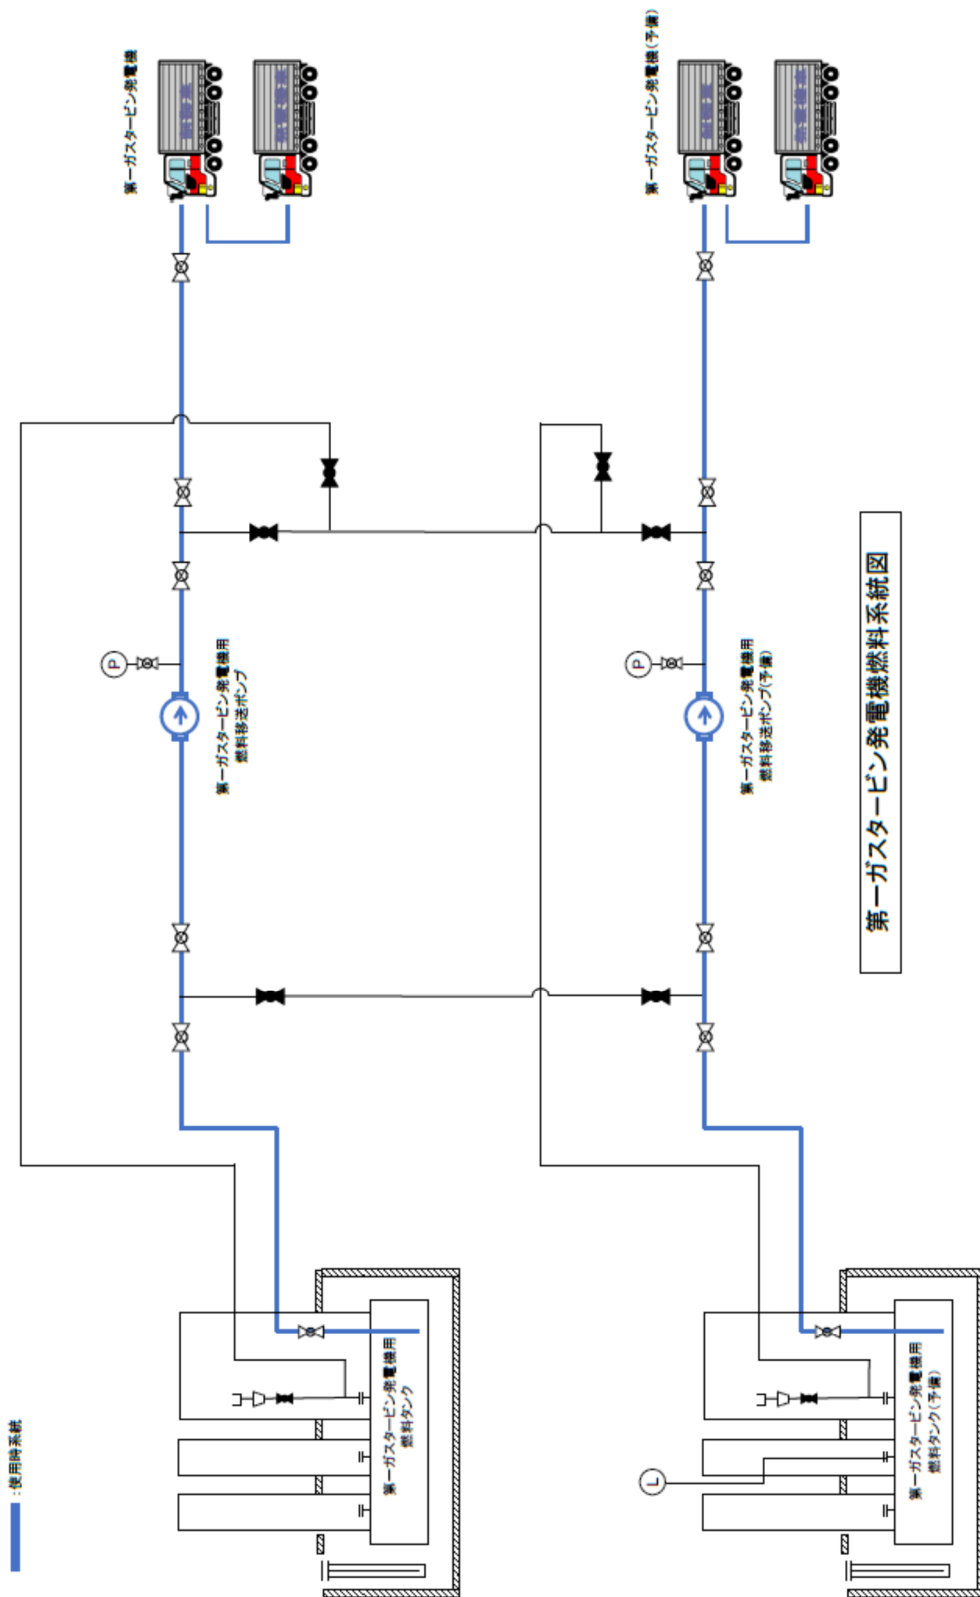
第一ガスタービン発電機燃料系統図

第一ガスタービン発電機

第一ガスタービン発電機(予備)

第一ガスタービン発電機用燃料移送ポンプ

第一ガスタービン発電機用燃料移送ポンプ(予備)

P

P

第一ガスタービン発電機用燃料タンク

第一ガスタービン発電機用燃料タンク(予備)

L

:使用時系統